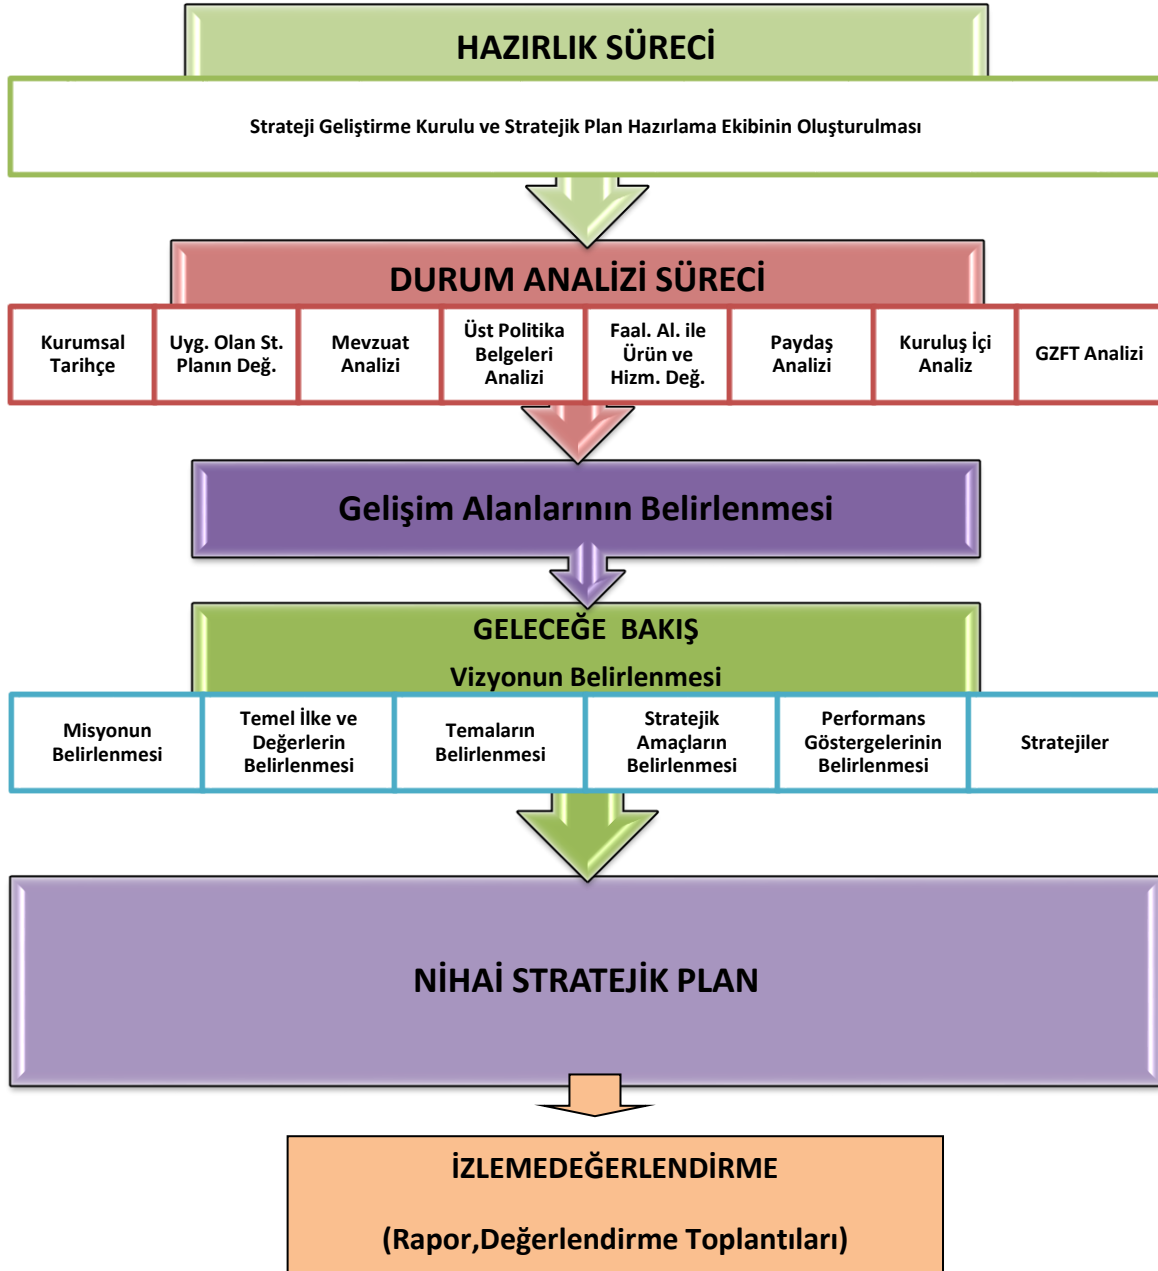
HAZIRLIK SÜRECİ

Strateji Geliştirme Kurulu ve Stratejik Plan Hazırlama Ekibinin Oluşturulması

DURUM ANALİZİ SÜRECİ

Kurumsal Tarihçe

Uyg. Olan St. Planın Değ.

Mevzuat Analizi

Üst Politika Belgeleri Analizi

Faal. Al. ile Ürün ve Hizm. Değ.

Paydaş Analizi

Kuruluş İçi Analiz

GZFT Analizi

Gelişim Alanlarının Belirlenmesi

GELECEĞE BAKIŞ

Vizyonun Belirlenmesi

Misyonun Belirlenmesi

Temel İlke ve Değerlerin Belirlenmesi

Temaların Belirlenmesi

Stratejik Amaçların Belirlenmesi

Performans Göstergelerinin Belirlenmesi

Stratejiler

NİHAİ STRATEJİK PLAN

İZLEMEDEĞERLENDİRME

(Rapor,Değerlendirme Toplantıları)